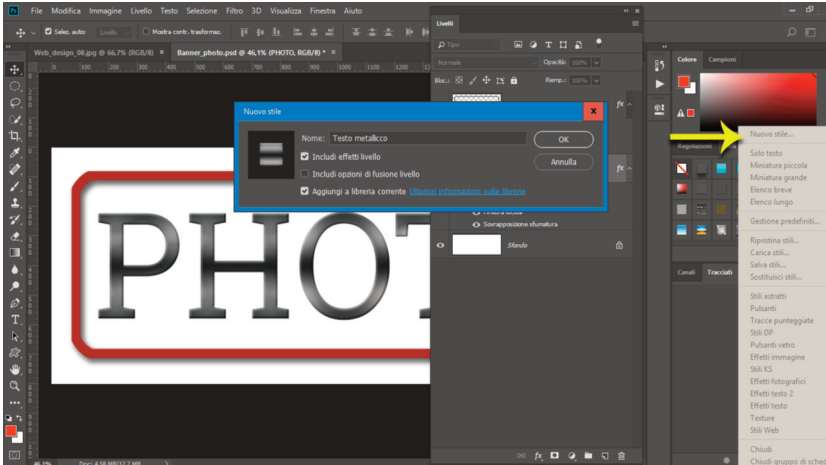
Ps File Modifica Immagine Livello Testo Selezione Filtro 3D Visualizza Finestra Aiuto

Selez. auto: Livello Mostra contr. trasformaz.

Web_design_06.jpg @ 66,7% (RGB/8) × Banner_photo.psd @ 46,1% (PHOTO, RGB/8) * ×

Livelli

Tipo

Normale Opacità: 100%

Bloc.: Riemp.: 100%

Nuovo stile

Nome: Testo metallicco

OK

Annulla

Includi effetti livello

Includi opzioni di fusione livello

Aggiungi a libreria corrente Ulteriori informazioni sulle librerie

Sovrapposizione sfumatura

Sfondo

PHOT

Colore Campioni

Regolazioni

Canali Tracciati

Nuovo stile...

Solo testo
Miniatura piccola
Miniatura grande
Elenco breve
Elenco lungo

Gestione predefiniti...

Ripristina stili...
Carica stili...
Salva stili...
Sostituisci stili...

Stili astratti
Pulsanti
Tracce punteggiate
Stili DP
Pulsanti vetro
Effetti immagine
Stili KS
Effetti fotografici
Effetti testo 2
Effetti testo
Texture
Stili Web

Chiudi
Chiudi gruppo di sche

46,1% Doc: 4,58 MB/12,7 MB